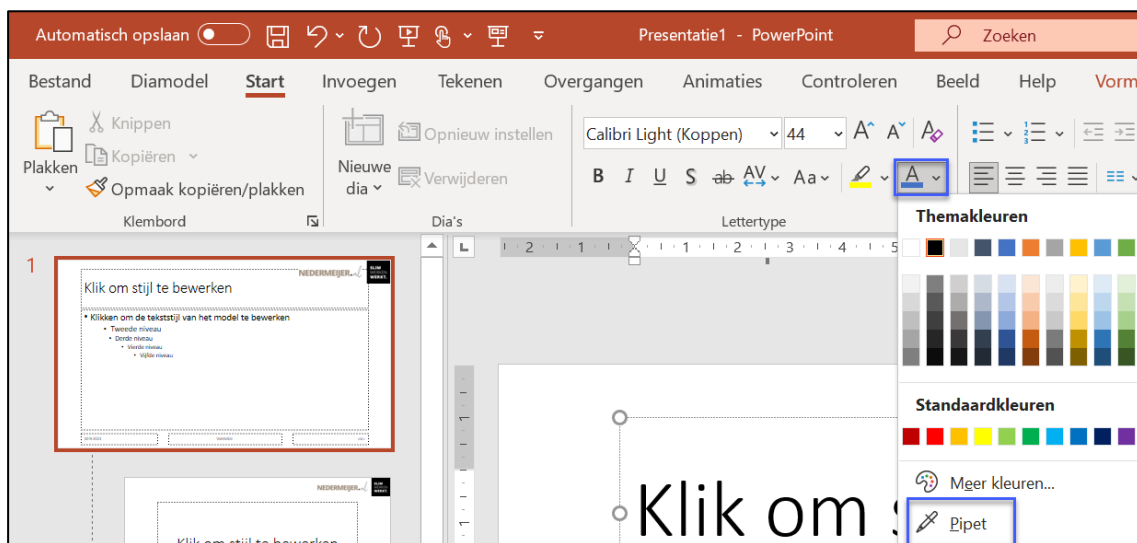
Automatisch opslaan

Presentatie1 - PowerPoint

Zoeken

Bestand Diamodel Start Invoegen Tekenen Overgangen Animaties Controleren Beeld Help Vorm

Knippen
Kopiëren
Plakken
Opmaak kopiëren/plakken
Klembord

Opnieuw instellen
Nieuwe dia
Verwijderen
Dia's

Calibri Light (Koppen) 44
B I U S ab AV Aa
Lettertype

Themakleuren

Standaardkleuren

Meer kleuren...

Pipet

1

Klik om stijl te bewerken

NEDERMEIJER

• Klikken om de tekststijl van het model te bewerken
• Tweede niveau
• Derde niveau
• Vierde niveau
• Vijfde niveau

NEDERMEIJER

Klik om stijl te bewerken

Klik om s